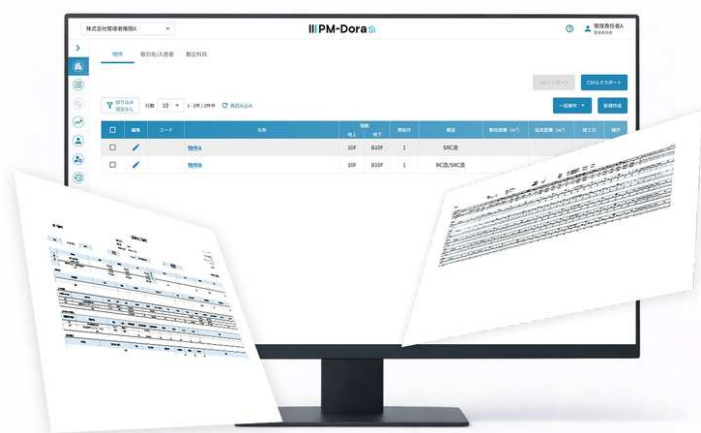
株式会社管理者権限A

PM-Dora SI

管理者権限A

物件　取引先/入居者　固定科目

CSVインポート　CSVエクスポート

絞り込み 現在なし　行数 10　1 - 2件 / 2件中　再読み込み

一括操作　新規作成

| | 編集 | コード | 名称 | 地上 | 地下 | 棟数 | 構造 | 敷地面積（㎡） | 延床面積（㎡） | 竣工日 | 操作 |
|---|---|---|---|---|---|---|---|---|---|---|---|
| | | | 物件A | 10F | B10F | 1 | SRC造 | | | | |
| | | | 物件B | 10F | B10F | 1 | RC造/SRC造 | | | | |